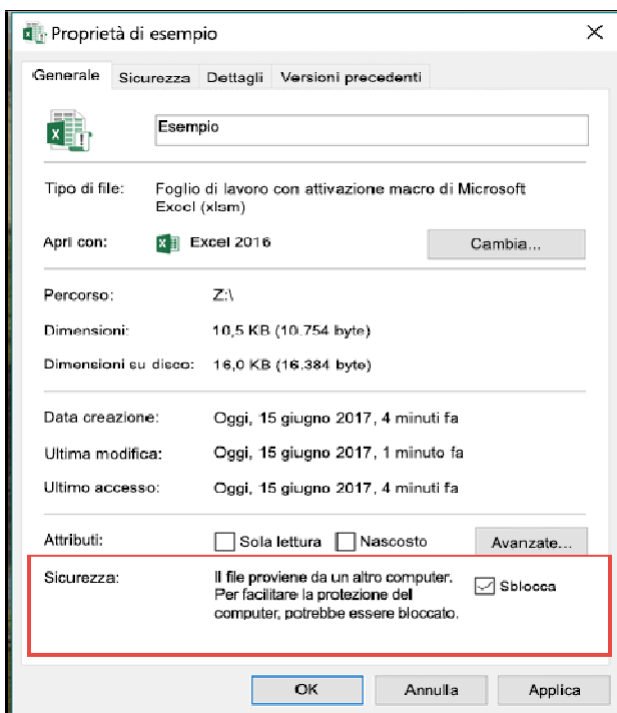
Proprietà di esempio

Generale | Sicurezza | Dettagli | Versioni precedenti

Esempio

Tipo di file: Foglio di lavoro con attivazione macro di Microsoft Excel (xlsm)

Apri con: Excel 2016 Cambia...

Percorso: Z:\

Dimensioni: 10,5 KB (10.754 byte)

Dimensioni su disco: 16,0 KB (16.384 byte)

Data creazione: Oggi, 15 giugno 2017, 4 minuti fa

Ultima modifica: Oggi, 15 giugno 2017, 1 minuto fa

Ultimo accesso: Oggi, 15 giugno 2017, 4 minuti fa

Attributi: Sola lettura Nascosto Avanzate...

Sicurezza: Il file proviene da un altro computer. Per facilitare la protezione del computer, potrebbe essere bloccato. Sblocca

OK Annulla Applica